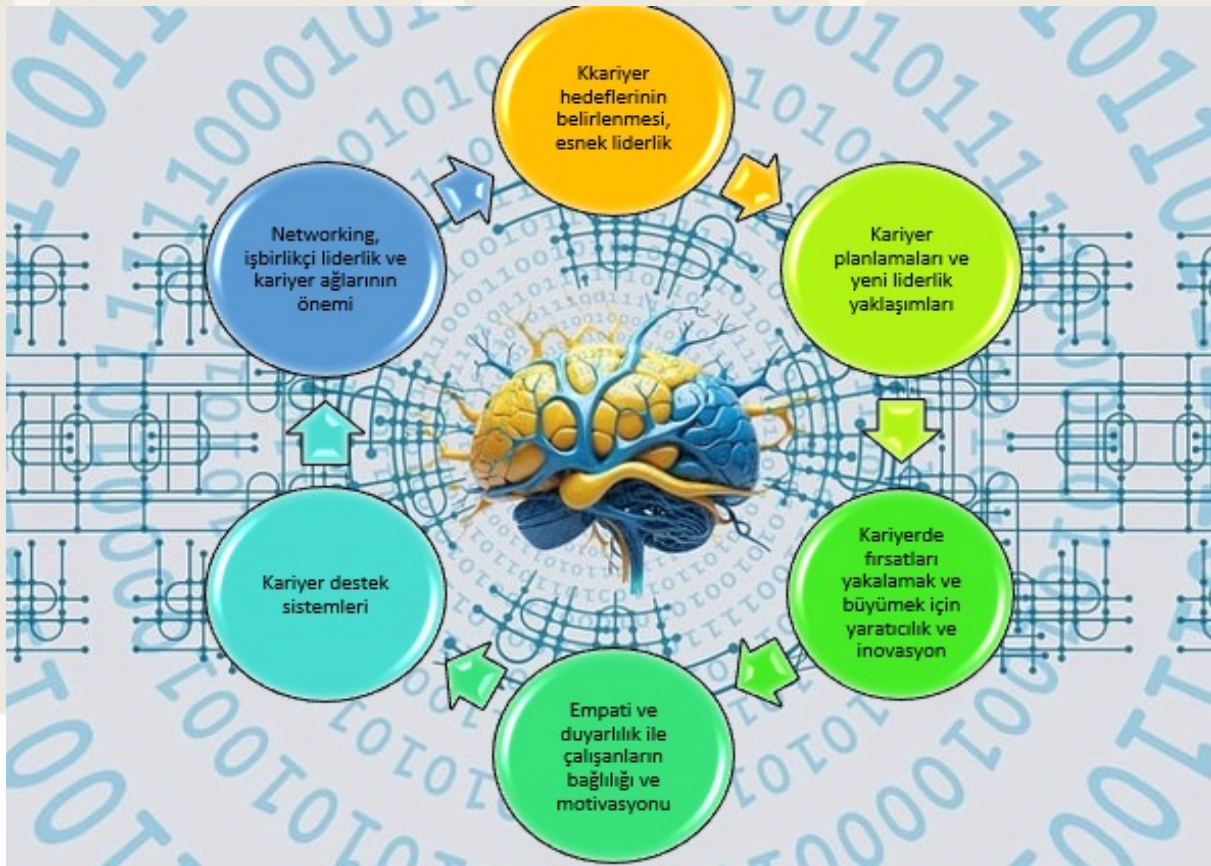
Kkariyer hedeflerinin belirlenmesi, esnek liderlik

Kariyer planlamaları ve yeni liderlik yaklaşımları

Kariyerde fırsatları yakalamak ve büyümek için yaratıcılık ve inovasyon

Empati ve duyarlılık ile çalışanların bağlılığı ve motivasyonu

Kariyer destek sistemleri

Networking, işbirlikçi liderlik ve kariyer ağlarının önemi